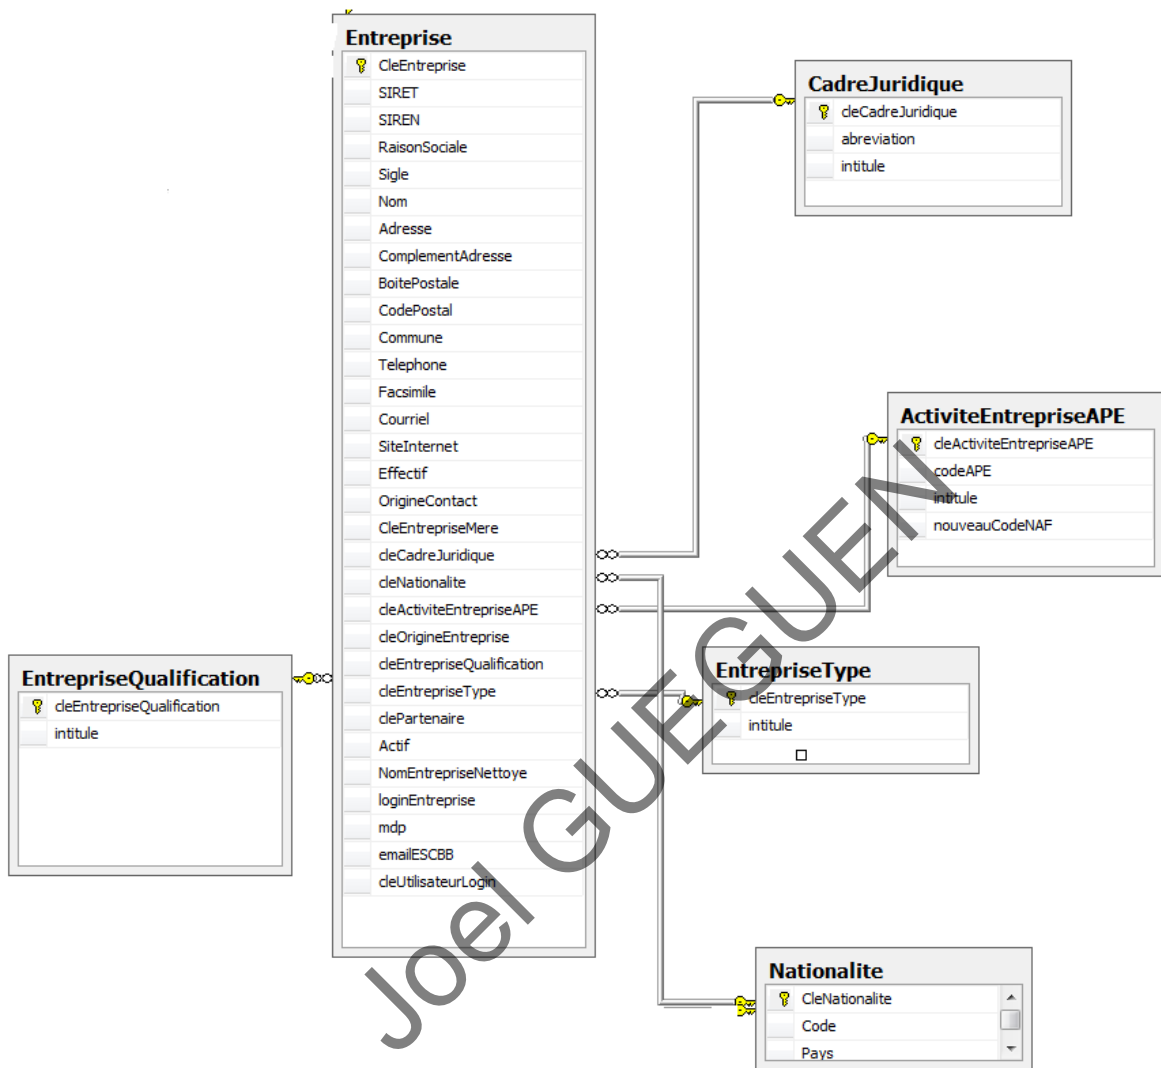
Entreprise
CleEntreprise
SIRET
SIREN
RaisonSociale
Sigle
Nom
Adresse
ComplementAdresse
BoitePostale
CodePostal
Commune
Telephone
Facsimile
Courriel
SiteInternet
Effectif
OrigineContact
CleEntrepriseMere
cleCadreJuridique
cleNationalite
cleActiviteEntrepriseAPE
cleOrigineEntreprise
cleEntrepriseQualification
cleEntrepriseType
clePartenaire
Actif
NomEntrepriseNettoye
loginEntreprise
mdp
emailESCBB
cleUtilisateurLogin

CadreJuridique
cleCadreJuridique
abreviation
intitule

ActiviteEntrepriseAPE
cleActiviteEntrepriseAPE
codeAPE
intitule
nouveauCodeNAF

EntrepriseQualification
cleEntrepriseQualification
intitule

EntrepriseType
cleEntrepriseType
intitule

Nationalite
CleNationalite
Code
Pays

Joel GUEGUEN